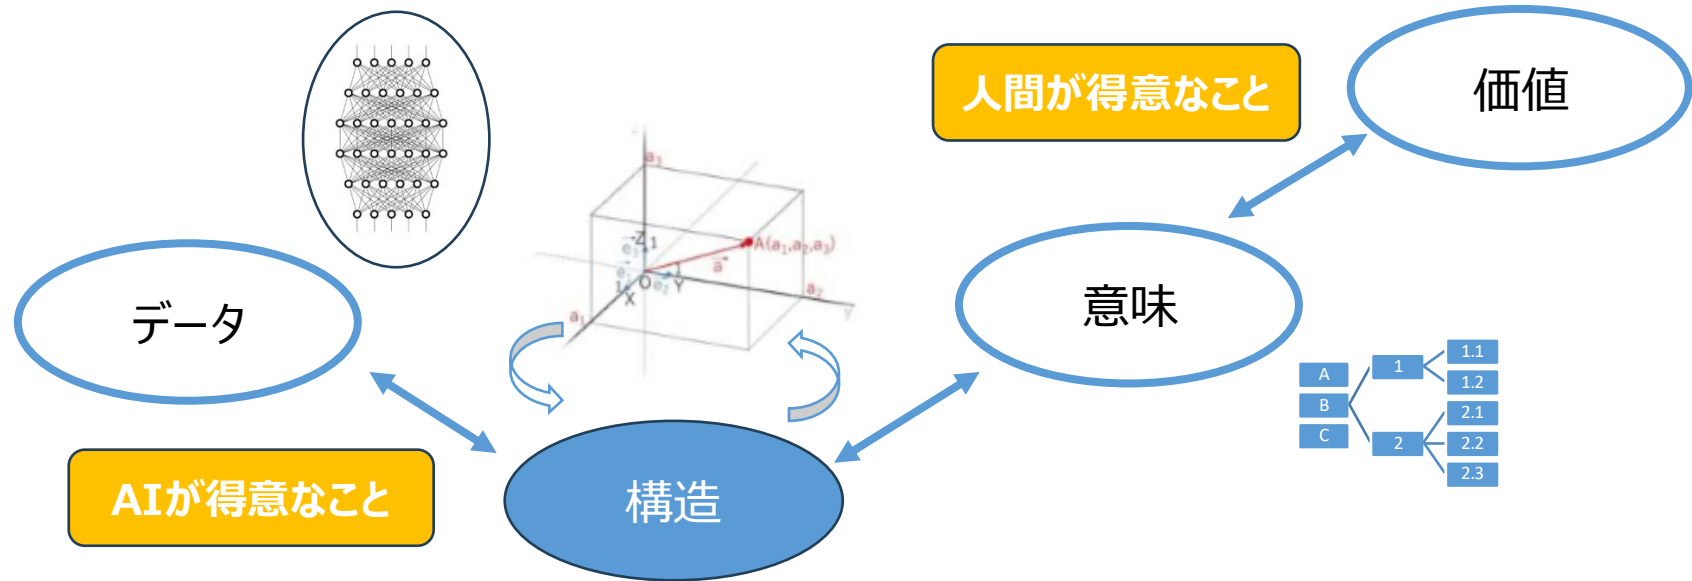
人間が得意なこと

価値

意味

データ

構造

AIが得意なこと

$a_3$

$A(a_1,a_2,a_3)$

Z

1

$\vec{e_3}$

$\vec{a}$

$\vec{e_1}$

O

$\vec{e_2}$

Y

1

X

$a_2$

$a_1$

y

A

B

C

1

2

1.1

1.2

2.1

2.2

2.3